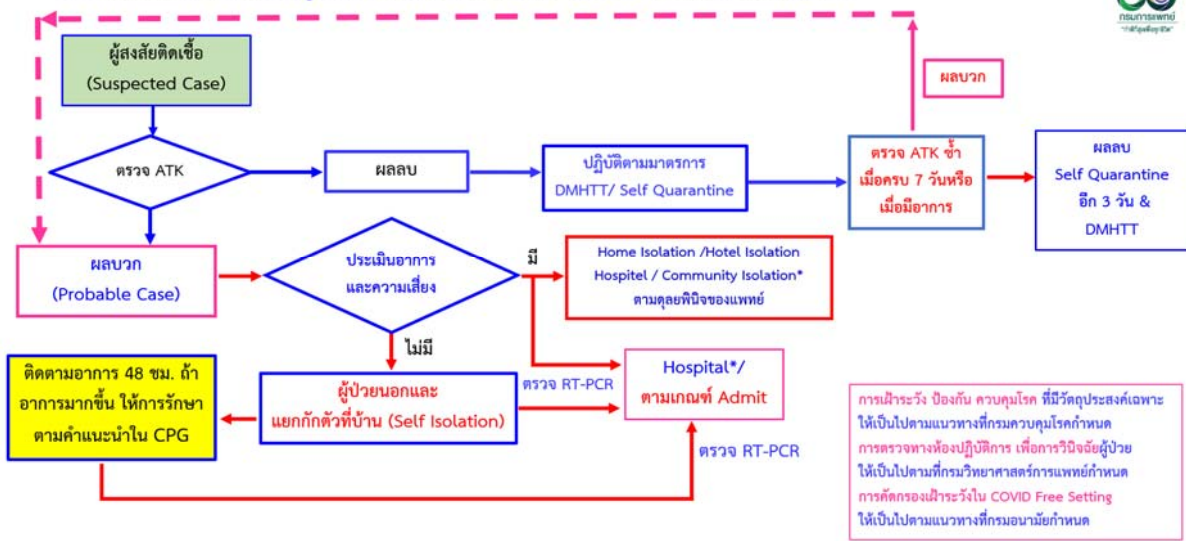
กรมการแพทย์

ผู้สงสัยติดเชื้อ
(Suspected Case)

ตรวจ ATK

ผลลบ

ปฏิบัติตามมาตรการ DMHTT/ Self Quarantine

ผลบวก

ตรวจ ATK ซ้ำ เมื่อครบ 7 วันหรือ เมื่อมีอาการ

ผลลบ Self Quarantine อีก 3 วัน & DMHTT

ผลบวก
(Probable Case)

ประเมินอาการ และความเสี่ยง

มี

Home Isolation /Hotel Isolation Hospitel / Community Isolation* ตามดุลยพินิจของแพทย์

ไม่มี

ติดตามอาการ 48 ชม. ถ้าอาการมากขึ้น ให้การรักษาตามคำแนะนำใน CPG

ผู้ป่วยนอกและ แยกกักตัวที่บ้าน (Self Isolation)

ตรวจ RT-PCR

Hospital*/ ตามเกณฑ์ Admit

ตรวจ RT-PCR

การเฝ้าระวัง ป้องกัน ควบคุมโรค ที่มีวัตถุประสงค์เฉพาะ ให้เป็นไปตามแนวทางที่กรมควบคุมโรคกำหนด
การตรวจทางห้องปฏิบัติการ เพื่อการวินิจฉัยผู้ป่วย ให้เป็นไปตามที่กรมวิทยาศาสตร์การแพทย์กำหนด
การคัดกรองเฝ้าระวังใน COVID Free Setting ให้เป็นไปตามแนวทางที่กรมอนามัยกำหนด